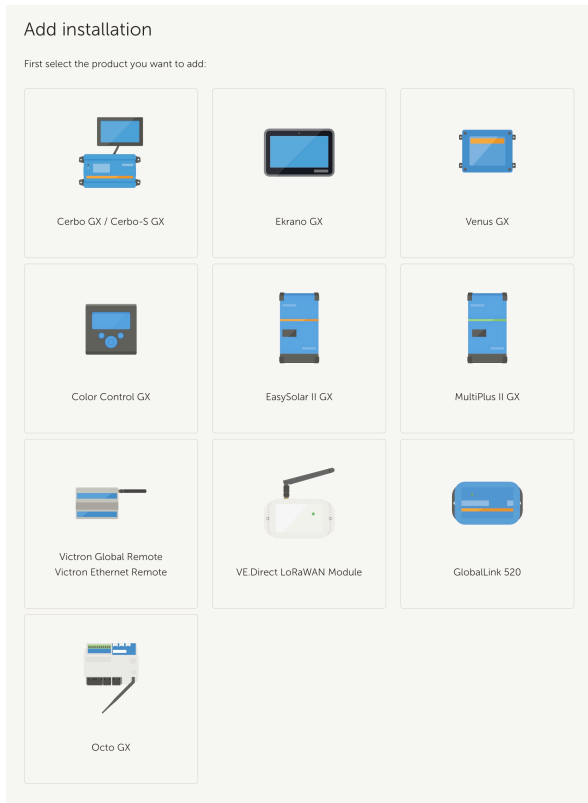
Add installation

First select the product you want to add:

Cerbo GX / Cerbo-S GX

Ekrano GX

Venus GX

Color Control GX

EasySolar II GX

MultiPlus II GX

Victron Global Remote
Victron Ethernet Remote

VE.Direct LoRaWAN Module

GlobalLink 520

Octo GX